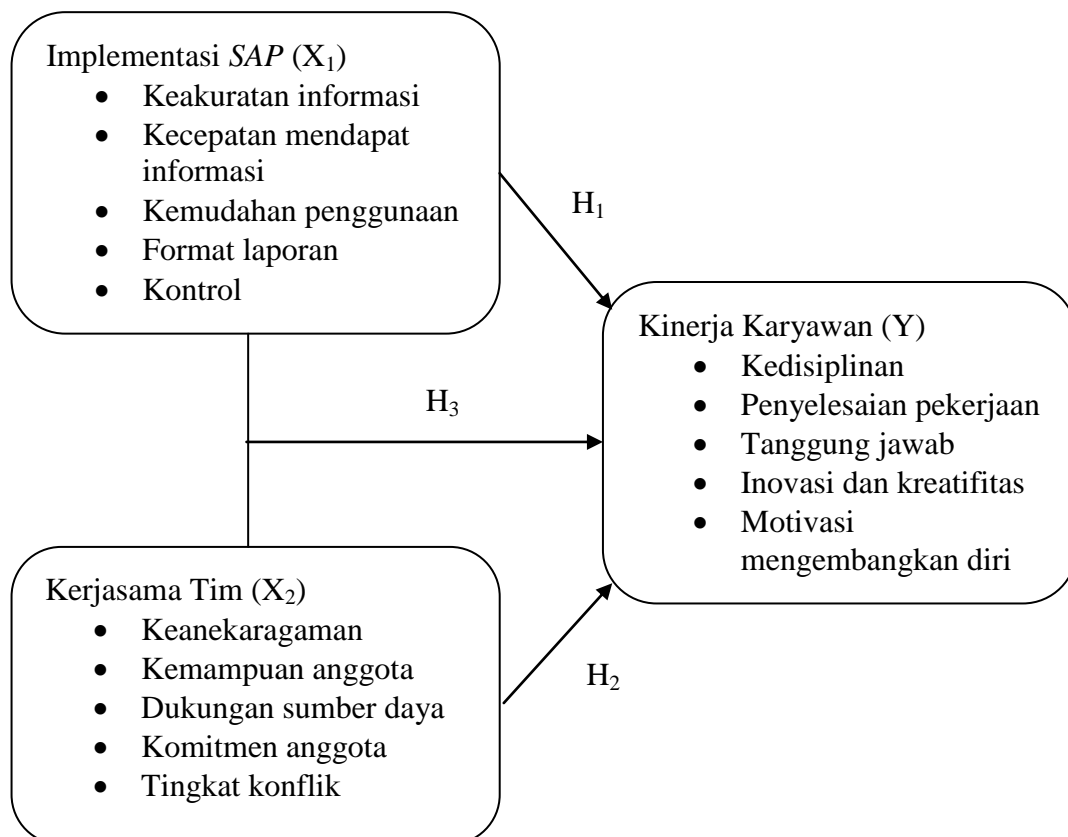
Implementasi *SAP* ($X_1$)
- Keakuratan informasi
- Kecepatan mendapat informasi
- Kemudahan penggunaan
- Format laporan
- Kontrol

$H_1$

$H_3$

Kinerja Karyawan (Y)
- Kedisiplinan
- Penyelesaian pekerjaan
- Tanggung jawab
- Inovasi dan kreatifitas
- Motivasi mengembangkan diri

Kerjasama Tim ($X_2$)
- Keanekaragaman
- Kemampuan anggota
- Dukungan sumber daya
- Komitmen anggota
- Tingkat konflik

$H_2$